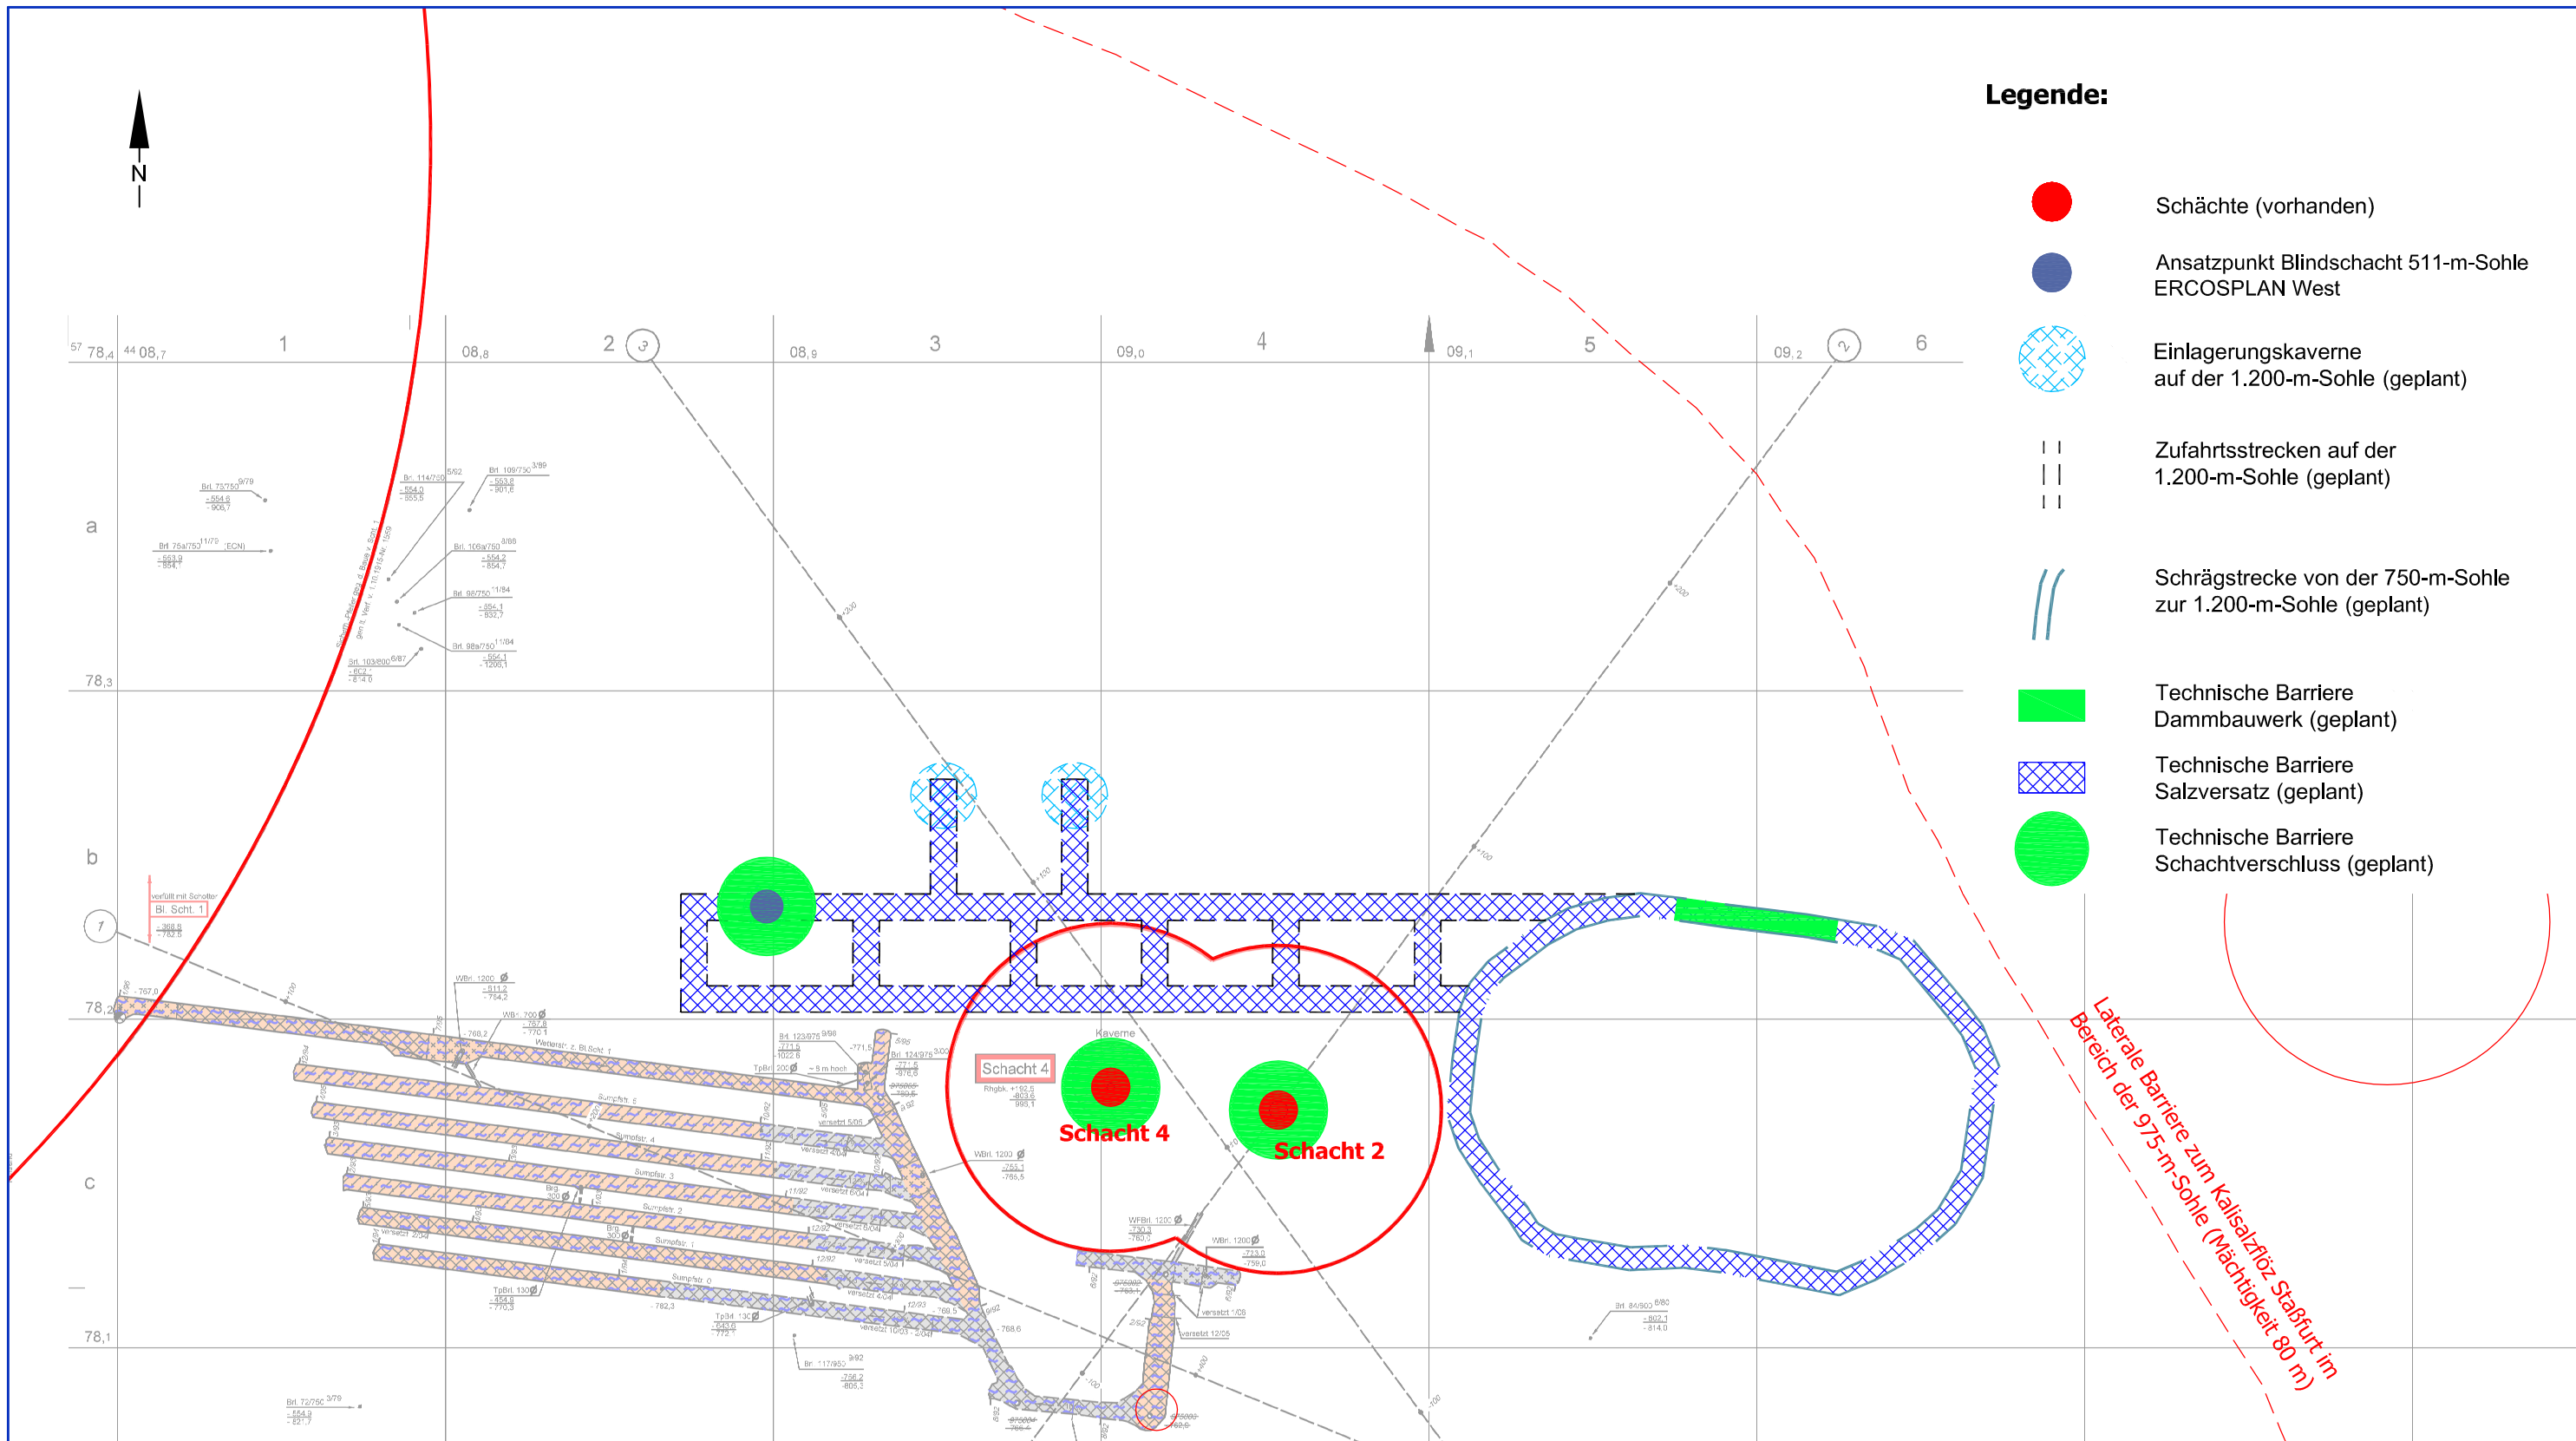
N

Legende:

Schächte (vorhanden)

Ansatzpunkt Blindschacht 511-m-Sohle ERCOSPLAN West

Einlagerungskaverne auf der 1.200-m-Sohle (geplant)

Zufahrtsstrecken auf der 1.200-m-Sohle (geplant)

Schrägstrecke von der 750-m-Sohle zur 1.200-m-Sohle (geplant)

Technische Barriere Dammbauwerk (geplant)

Technische Barriere Salzversatz (geplant)

Technische Barriere Schachtverschluss (geplant)

78,4 08,7 1 08,8 2 08,9 3 09,0 4 09,1 5 09,2 6

a

78,3

b

78,2

c

78,1

Bl. Scht. 1

Schacht 4

Schacht 4

Schacht 2

Kaverne

Laterale Barriere zum Kalisalzflöz Staßfurt im Bereich der 975-m-Sohle (Mächtigkeit 80 m)